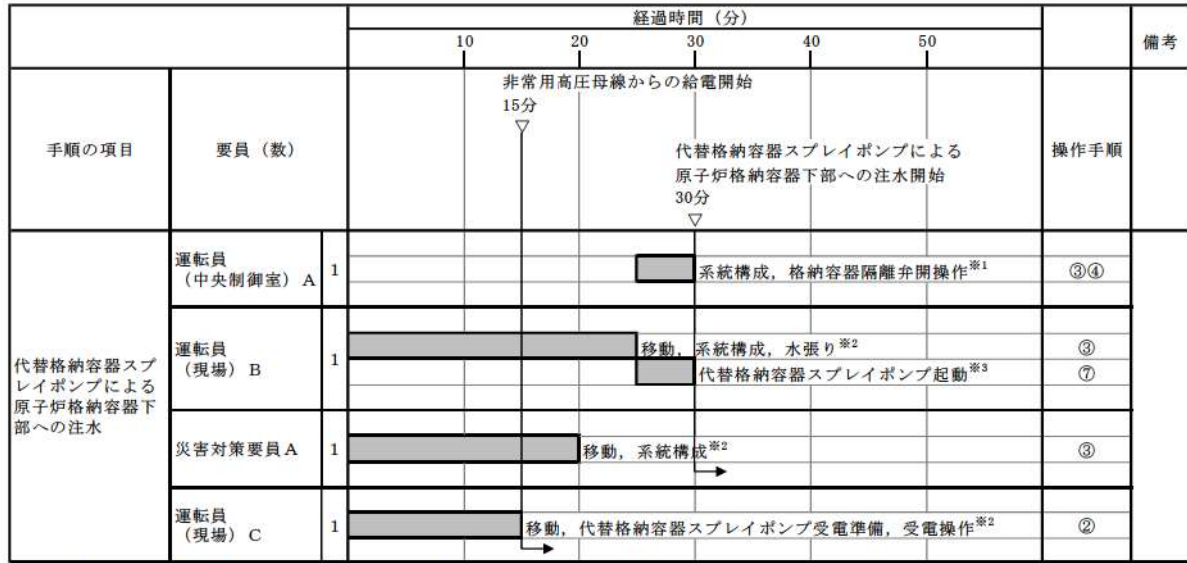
| 手順の項目 | 要員（数） | | 経過時間（分） 10 20 30 40 50 | 操作手順 | 備考 |
|---|---|---|---|---|---|
| | | | 非常用高圧母線からの給電開始 15分 ▽ 代替格納容器スプレイポンプによる原子炉格納容器下部への注水開始 30分 ▽ | | |
| 代替格納容器スプレイポンプによる原子炉格納容器下部への注水 | 運転員（中央制御室）A | 1 | 系統構成，格納容器隔離弁開操作$^{※1}$ | ③④ | |
| | 運転員（現場）B | 1 | 移動，系統構成，水張り$^{※2}$ | ③ | |
| | | | 代替格納容器スプレイポンプ起動$^{※3}$ | ⑦ | |
| | 災害対策要員A | 1 | 移動，系統構成$^{※2}$ | ③ | |
| | 運転員（現場）C | 1 | 移動，代替格納容器スプレイポンプ受電準備，受電操作$^{※2}$ | ② | |